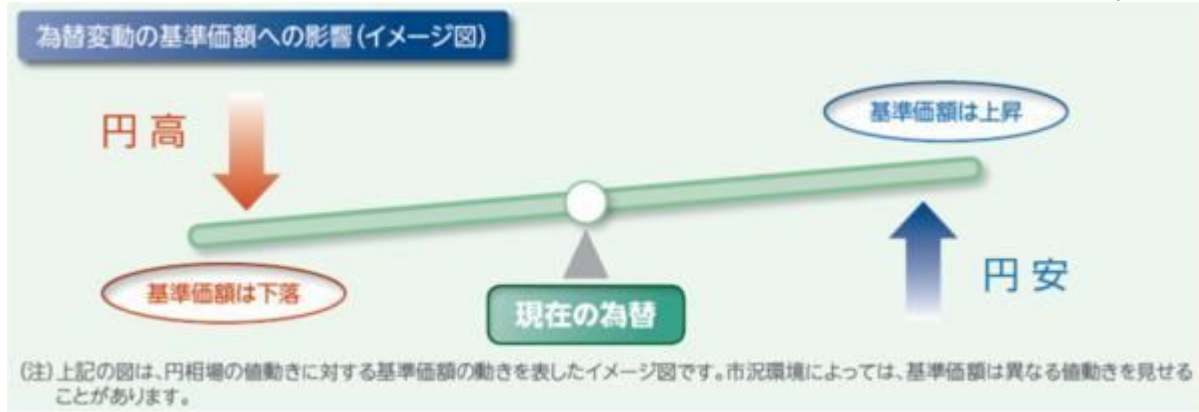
為替変動の基準価額への影響(イメージ図)

円高

基準価額は上昇

基準価額は下落

現在の為替

円安

(注)上記の図は、円相場の値動きに対する基準価額の動きを表したイメージ図です。市況環境によっては、基準価額は異なる値動きを見せることがあります。